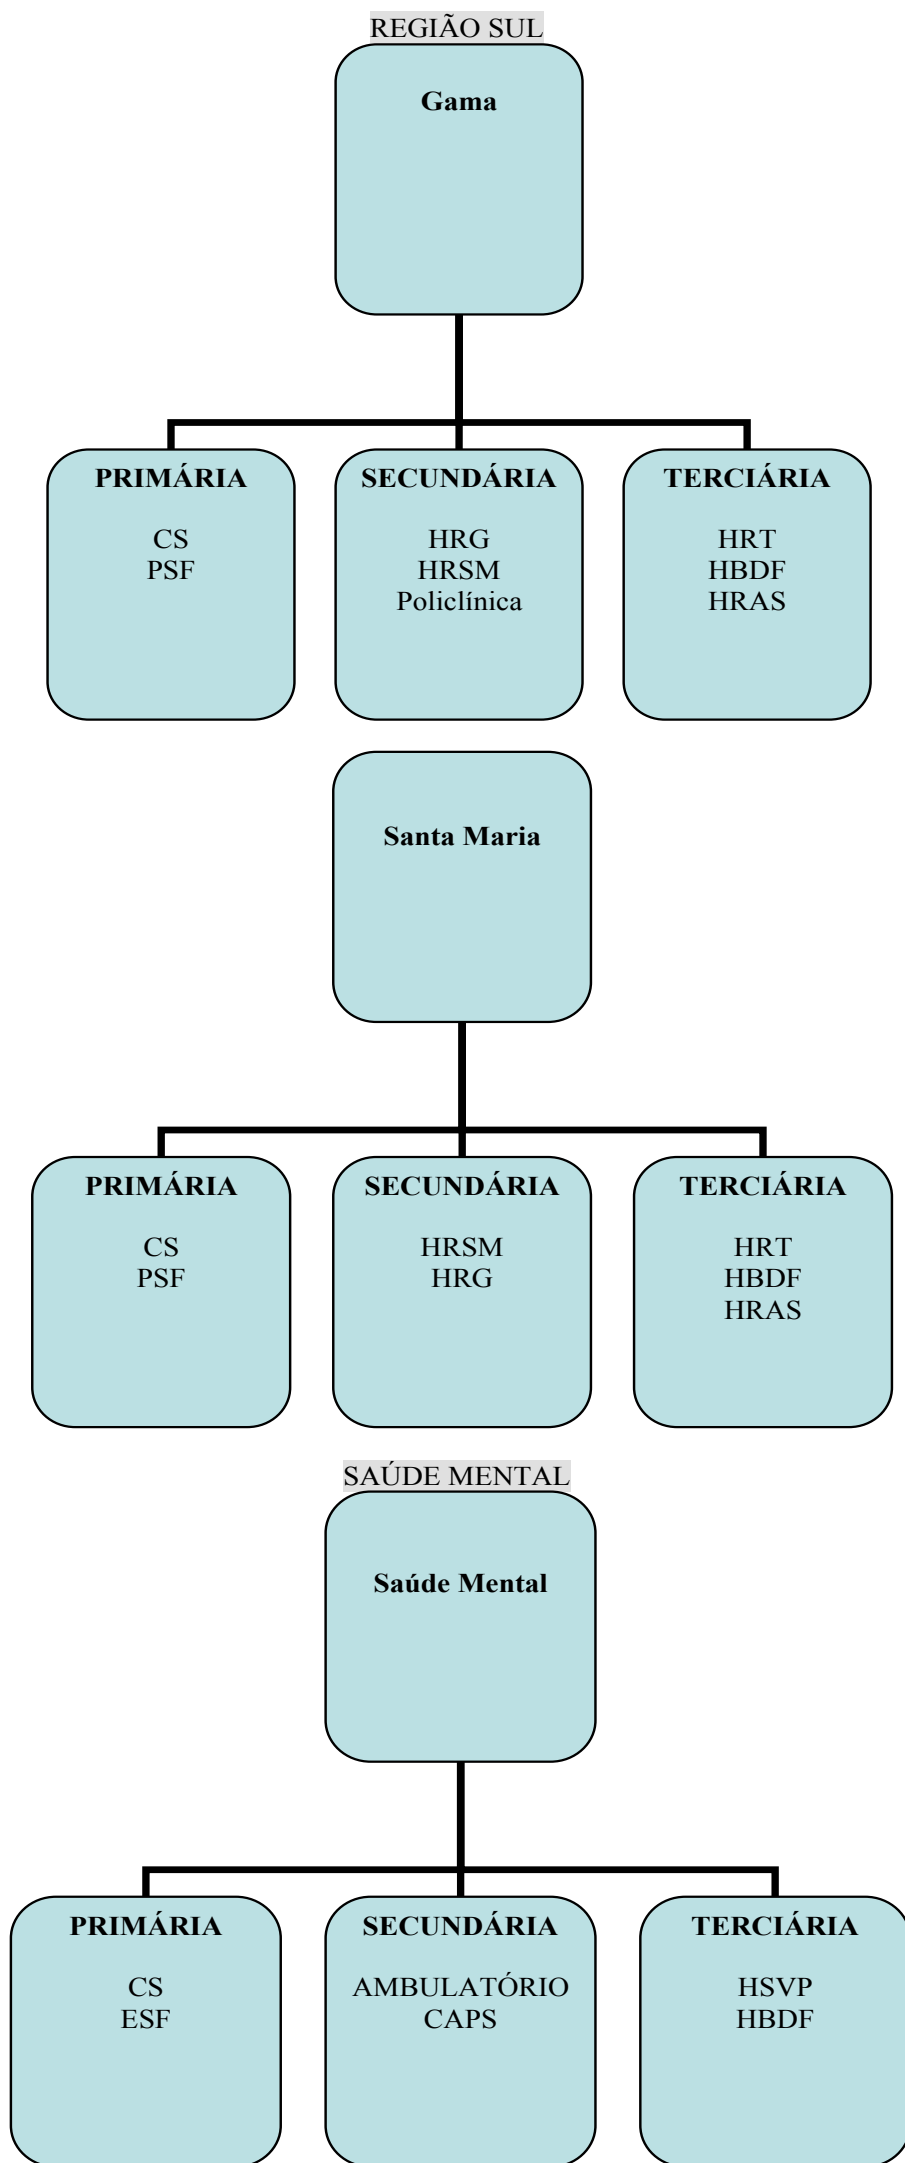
REGIÃO SUL

**Gama**

**PRIMÁRIA**
CS
PSF

**SECUNDÁRIA**
HRG
HRSM
Policlínica

**TERCIÁRIA**
HRT
HBDF
HRAS

**Santa Maria**

**PRIMÁRIA**
CS
PSF

**SECUNDÁRIA**
HRSM
HRG

**TERCIÁRIA**
HRT
HBDF
HRAS

SAÚDE MENTAL

**Saúde Mental**

**PRIMÁRIA**
CS
ESF

**SECUNDÁRIA**
AMBULATÓRIO
CAPS

**TERCIÁRIA**
HSVP
HBDF